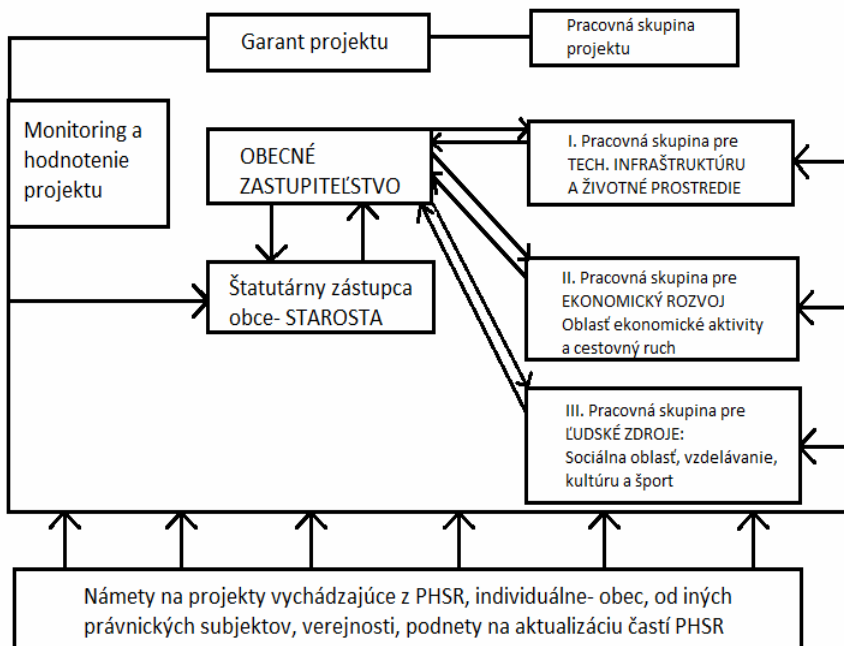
Garant projektu

Pracovná skupina projektu

Monitoring a hodnotenie projektu

OBECNÉ ZASTUPITEĽSTVO

I. Pracovná skupina pre TECH. INFRAŠTRUKTÚRU A ŽIVOTNÉ PROSTREDIE

Štatutárny zástupca obce- STAROSTA

II. Pracovná skupina pre EKONOMICKÝ ROZVOJ Oblasť ekonomické aktivity a cestovný ruch

III. Pracovná skupina pre ĽUDSKÉ ZDROJE: Sociálna oblasť, vzdelávanie, kultúru a šport

Námety na projekty vychádzajúce z PHSR, individuálne- obec, od iných právnických subjektov, verejnosti, podnety na aktualizáciu častí PHSR